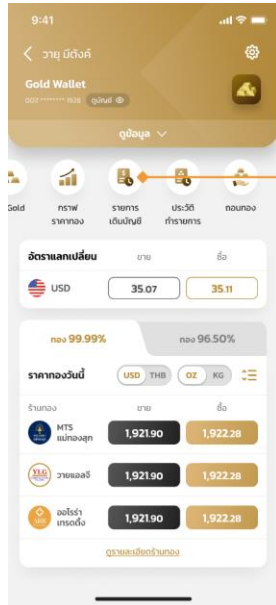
9:41

วาย มีตังค์

Gold Wallet
000 ******* 1508 ดูเกินดี

ดูข้อมูล

Gold

กราฟ ราคาทอง

รายการ เดินบัญชี

ประวัติ ทำรายการ

ถอนทอง

| อัตราแลกเปลี่ยน | ขาย | ซื้อ |
|---|---|---|
| USD | 35.07 | 35.11 |

ทอง 99.99%

ทอง 96.50%

ราคาทองวันนี้ USD THB OZ KG

| ร้านทอง | ขาย | ซื้อ |
|---|---|---|
| MTS แม่ทองสุก | 1,921.90 | 1,922.28 |
| วายแอลจี | 1,921.90 | 1,922.28 |
| ออโรร่า เทรดดิ้ง | 1,921.90 | 1,922.28 |

ดูรายละเอียดร้านทอง